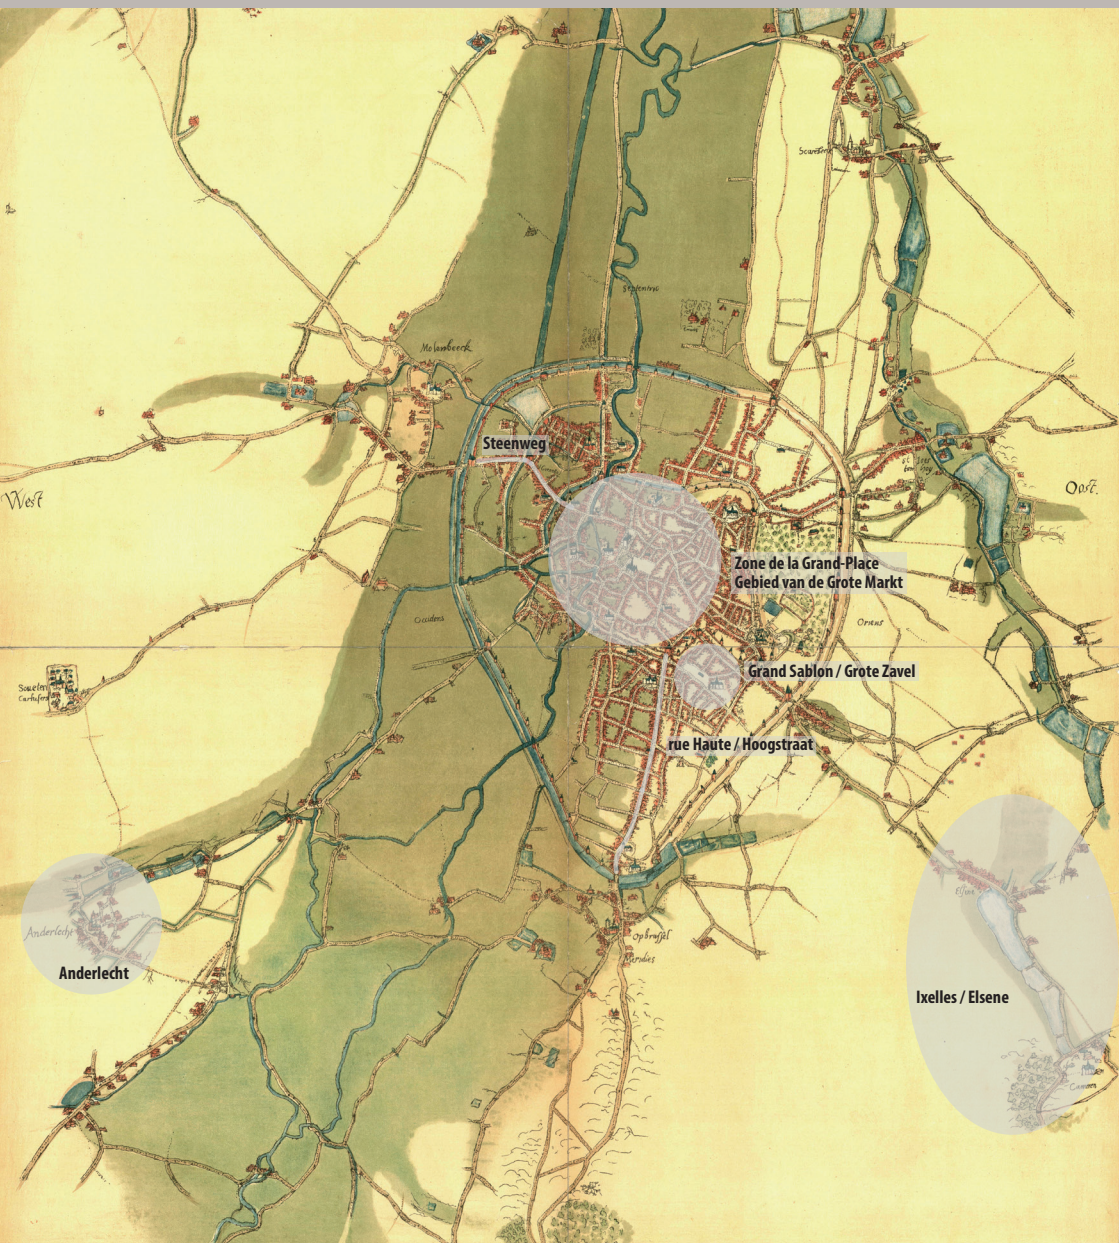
Scarenbeeck

Sententrio

Molenbeeck

Steenweg

West

Oost

Zone de la Grand-Place
Gebied van de Grote Markt

Occidens

Oriens

Grand Sablon / Grote Zavel

Sowelen Cartusers

rue Haute / Hoogstraat

Anderlecht

Anderlecht

Opbrussel

Meridies

Elsene

Ixelles / Elsene

Cameren